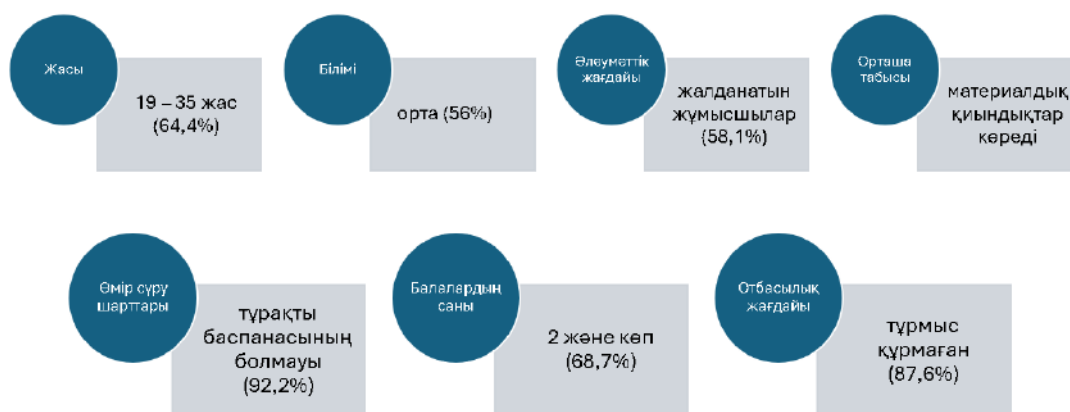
Жасы

19 – 35 жас (64,4%)

Білімі

орта (56%)

Әлеуметтік жағдайы

жалданатын жұмысшылар (58,1%)

Орташа табысы

материалдық қиындықтар көреді

Өмір сүру шарттары

тұрақты баспанасының болмауы (92,2%)

Балалардың саны

2 және көп (68,7%)

Отбасылық жағдайы

тұрмыс құрмаған (87,6%)